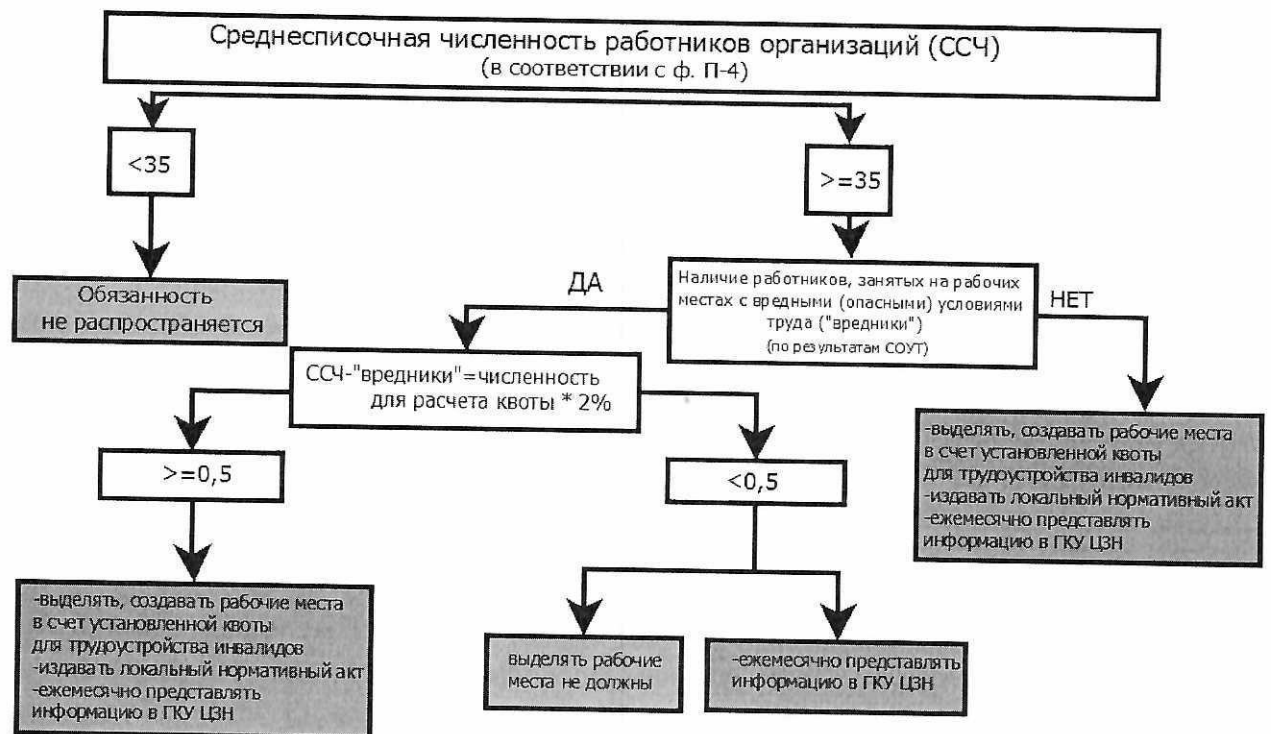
Среднесписочная численность работников организаций (ССЧ)
(в соответствии с ф. П-4)

<35

Обязанность не распространяется

>=35

Наличие работников, занятых на рабочих местах с вредными (опасными) условиями труда ("вредники")
(по результатам СОУТ)

ДА

НЕТ

ССЧ-"вредники"=численность для расчета квоты * 2%

-выделять, создавать рабочие места в счет установленной квоты для трудоустройства инвалидов
-издавать локальный нормативный акт
-ежемесячно представлять информацию в ГКУ ЦЗН

>=0,5

<0,5

-выделять, создавать рабочие места в счет установленной квоты для трудоустройства инвалидов
-издавать локальный нормативный акт
-ежемесячно представлять информацию в ГКУ ЦЗН

выделять рабочие места не должны

-ежемесячно представлять информацию в ГКУ ЦЗН